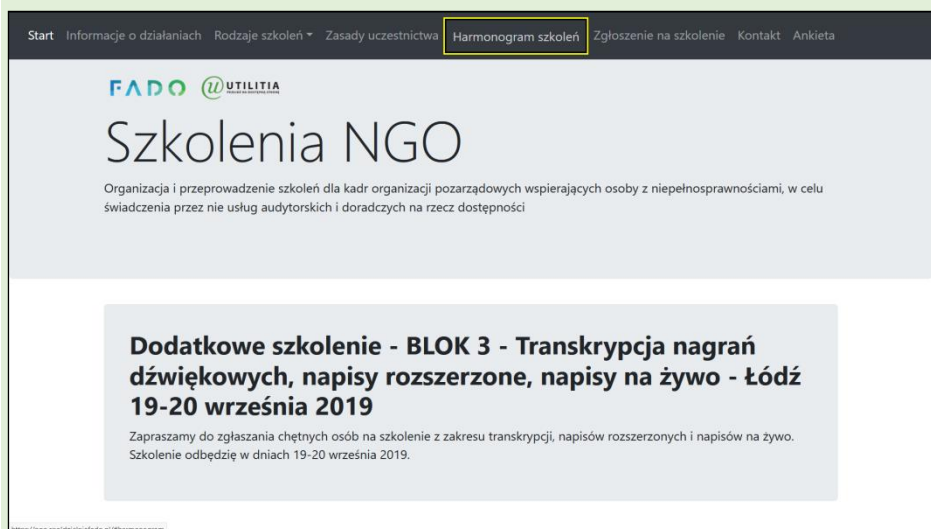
Start Informacje o działaniach Rodzaje szkoleń Zasady uczestnictwa Harmonogram szkoleń Zgłoszenie na szkolenie Kontakt Ankieta

FADO UTILITIA

Szkolenia NGO

Organizacja i przeprowadzenie szkoleń dla kadr organizacji pozarządowych wspierających osoby z niepełnosprawnościami, w celu świadczenia przez nie usług audytorskich i doradczych na rzecz dostępności

Dodatkowe szkolenie - BLOK 3 - Transkrypcja nagrań dźwiękowych, napisy rozszerzone, napisy na żywo - Łódź 19-20 września 2019

Zapraszamy do zgłaszania chętnych osób na szkolenie z zakresu transkrypcji, napisów rozszerzonych i napisów na żywo. Szkolenie odbędzie w dniach 19-20 września 2019.

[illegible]